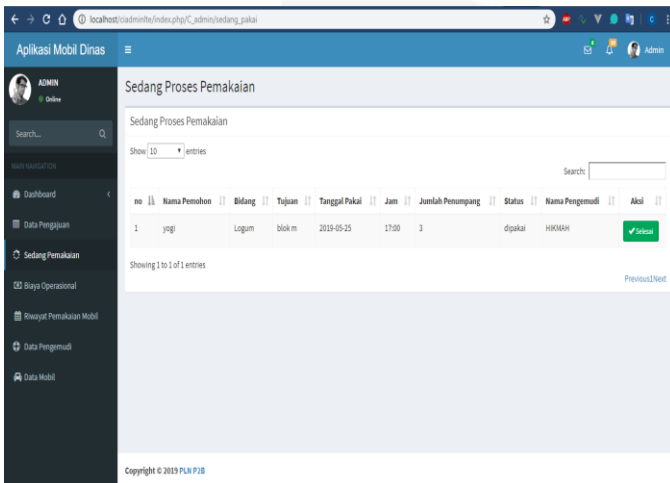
localhost/ciadminlte/index.php/C_admin/sedang_pakai

Aplikasi Mobil Dinas

Admin

ADMIN
Online

Search...

MAIN NAVIGATION

Dashboard

Data Pengajuan

Sedang Pemakaian

Biaya Operasional

Riwayat Pemakaian Mobil

Data Pengemudi

Data Mobil

Sedang Proses Pemakaian

Sedang Proses Pemakaian

Show 10 entries

Search:

| no | Nama Pemohon | Bidang | Tujuan | Tanggal Pakai | Jam | Jumlah Penumpang | Status | Nama Pengemudi | Aksi |
|---|---|---|---|---|---|---|---|---|---|
| 1 | yogi | Logum | blok m | 2019-05-25 | 17:00 | 3 | dipakai | HIKMAH | Selesai |

Showing 1 to 1 of 1 entries

Previous1Next

Copyright © 2019 PLN P2B